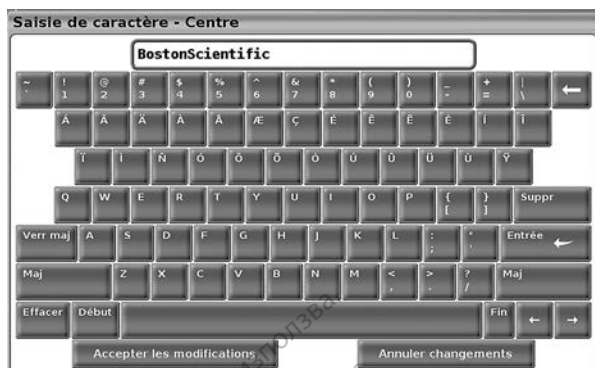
Saisie de caractère - Centre

BostonScientific

~ ` ! 1 @ 2 # 3 $ 4 % 5 ^ 6 & 7 * 8 ( 9 ) 0 _ - + = | \ ←

Á À Ä Â Å Æ Ç É Ê Ë È Í Î

Ï Ì Ñ Ó Ô Õ Ö Ú Û Ü Ù Ÿ

Q W E R T Y U I O P { [ } ] Suppr

Verr maj A S D F G H J K L : ; " ' Entrée

Maj Z X C V B N M < , > . ? / Maj

Effacer Début Fin ← →

Accepter les modifications Annuler changements